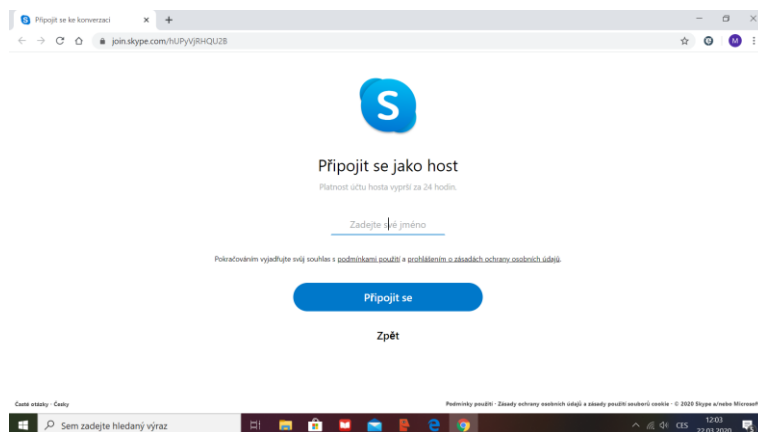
Připojit se ke konverzaci
join.skype.com/hUPyVjRHQU2B
M

Připojit se jako host
Platnost účtu hosta vyprší za 24 hodin.

Zadejte své jméno

Pokračováním vyjadřujte svůj souhlas s podmínkami použití a prohlášením o zásadách ochrany osobních údajů.

Připojit se

Zpět

Časté otázky · Česky

Podmínky použití · Zásady ochrany osobních údajů a zásady použití souborů cookie · © 2020 Skype a/nebo Microsof

Sem zadejte hledaný výraz
CES
12:03
22.03.2020